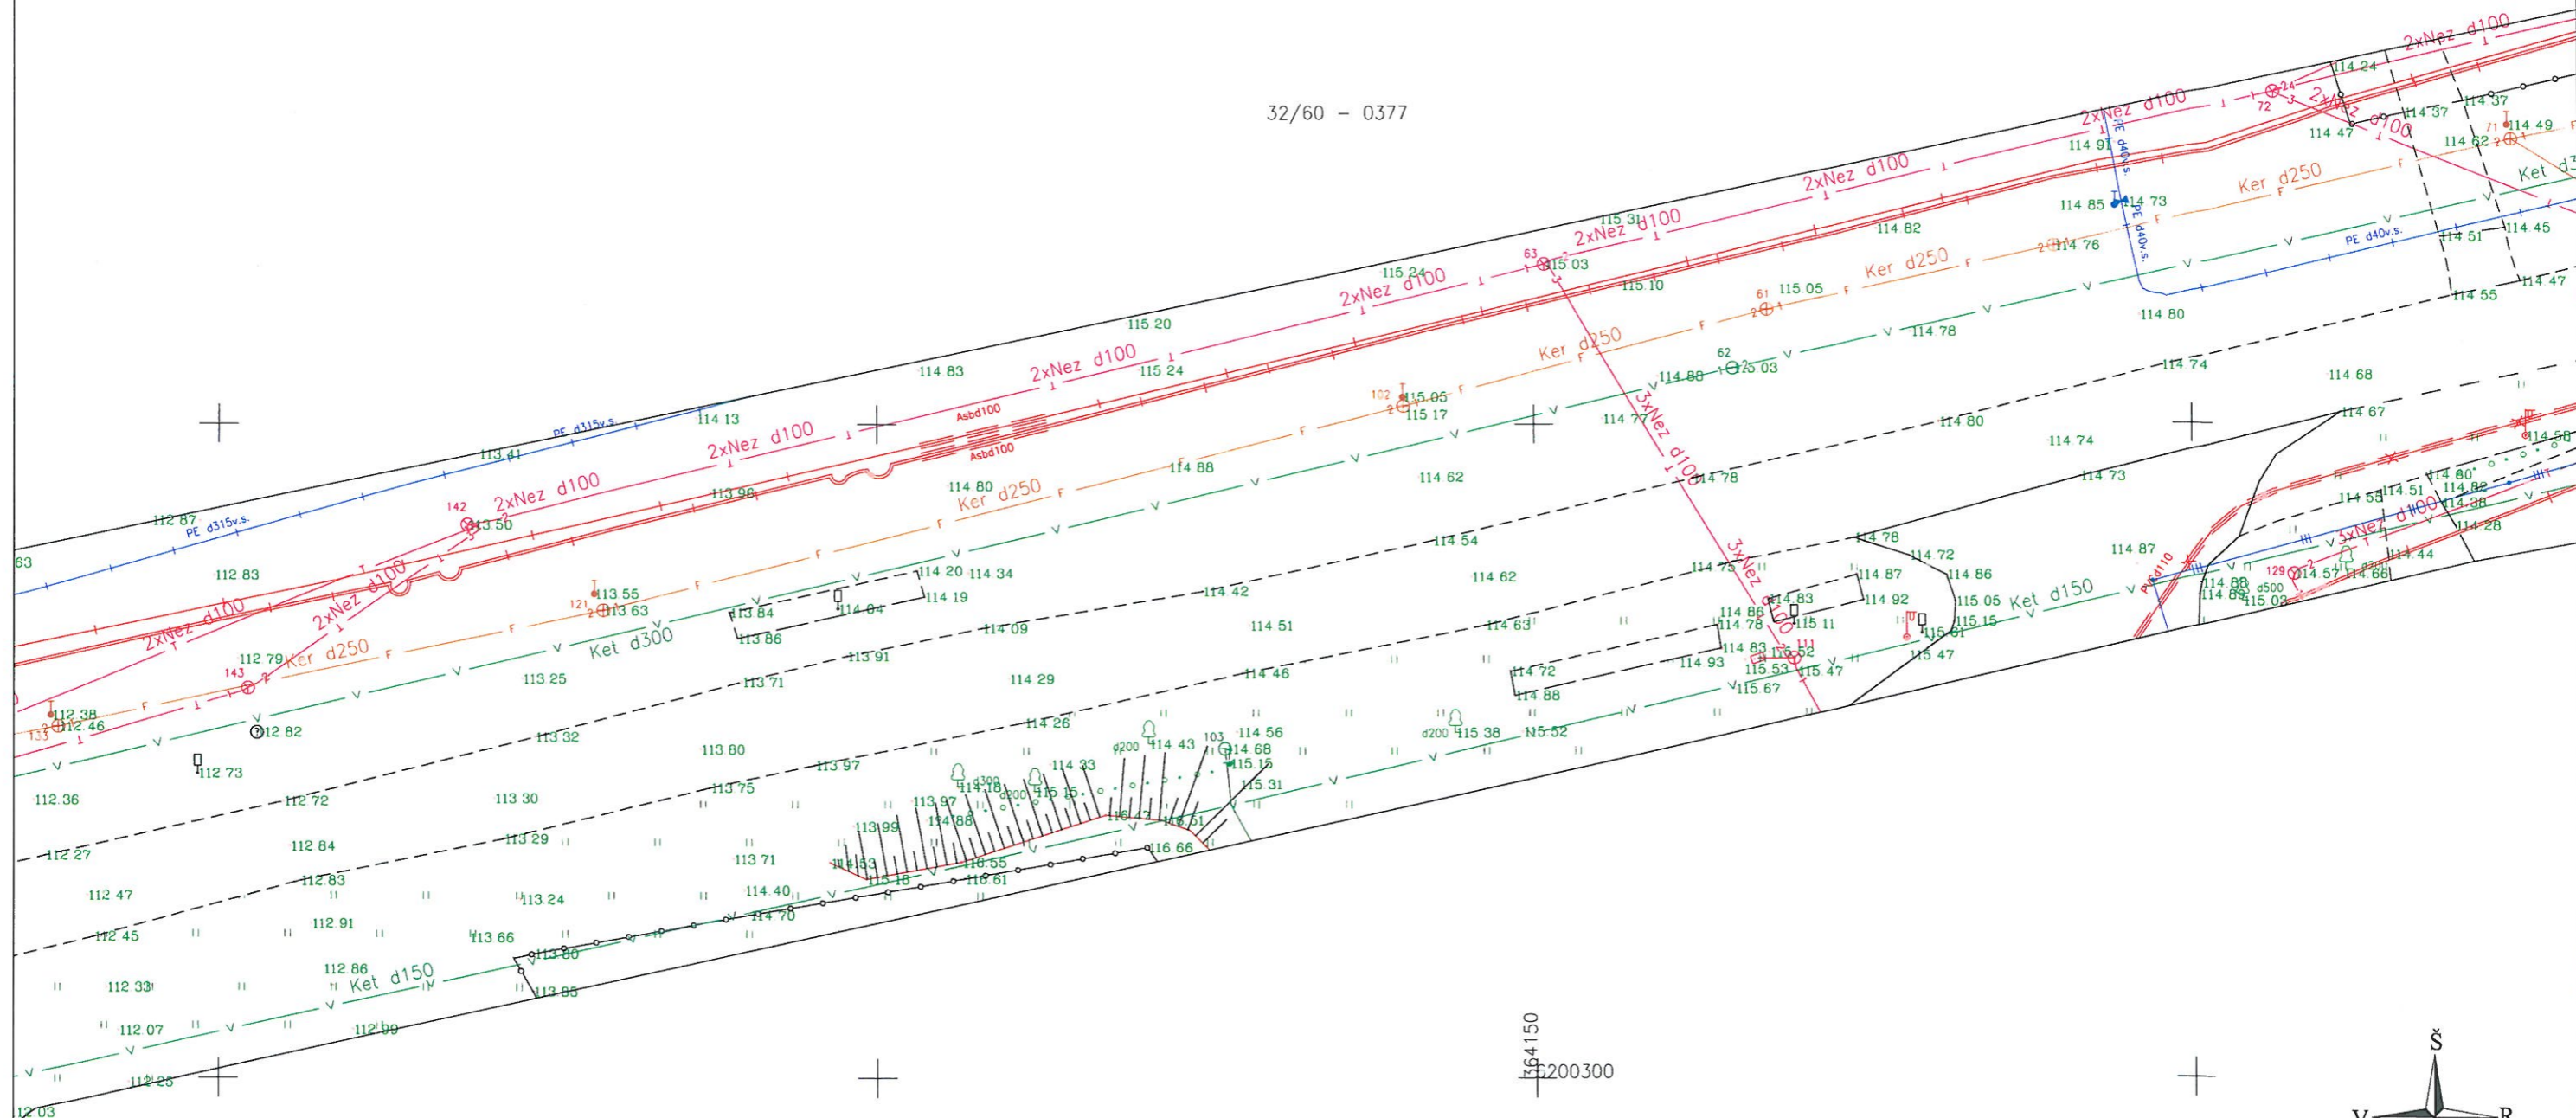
32/60 - 0377

2xNez d100
2xNez d100
2xNez d100
2xNez d100
2xNez d100
2xNez d100
2xNez d100
2xNez d100
2xNez d100
2xNez d100
3xNez d100
3xNez d100
Ker d250
Ker d250
Ker d250
Ker d250
Ker d250
Ket d300
Ket d150
Ket d150
PE d315v.s.
PE d315v.s.
PE d40v.s.
PE d40v.s.
Asbd100
Asbd100

114 24
114 37
114 37
114 49
114 47
114 91
114 62
114 85
114 73
114 51
114 45
114 76
114 82
115 31
115 03
115 24
115 10
115 05
114 55
114 47
114 80
115 20
114 78
114 83
115 24
114 88
115 03
114 74
114 68
115 05
115 17
114 77
114 13
114 67
113 41
114 80
114 74
114 80
114 62
114 78
114 73
112 87
113 50
113 96
114 88
114 53
114 51
114 54
114 78
114 72
114 87
114 44
112 83
114 20
114 34
114 62
114 75
114 87
114 86
114 57
114 66
113 55
114 19
114 42
114 83
114 92
115 05
115 15
113 63
113 84
114 04
114 86
115 11
115 03
114 51
114 63
114 78
115 61
113 86
114 09
112 79
114 83
115 52
115 47
113 25
113 91
114 93
114 72
113 71
114 29
114 46
115 53
115 47
114 88
115 67
112 38
112 46
112 82
114 26
114 56
113 32
114 43
114 68
115 38
115 52
113 80
112 73
114 33
115 15
113 97
114 18
115 15
115 31
112 36
112 72
113 30
113 75
113 97
114 88
116 42
116 51
113 29
113 99
112 84
113 71
114 53
116 55
116 66
112 27
115 18
116 61
112 83
114 40
112 47
113 24
114 70
112 91
112 45
113 66
112 86
113 80
112 33
113 85
112 07
112 99
112 25
12 03
63
142
143
121
102
62
61
63
72
24
71
103
129
133
d200
d200
d300
d200
d500
PE d110

164150
5200300
Š
V
R